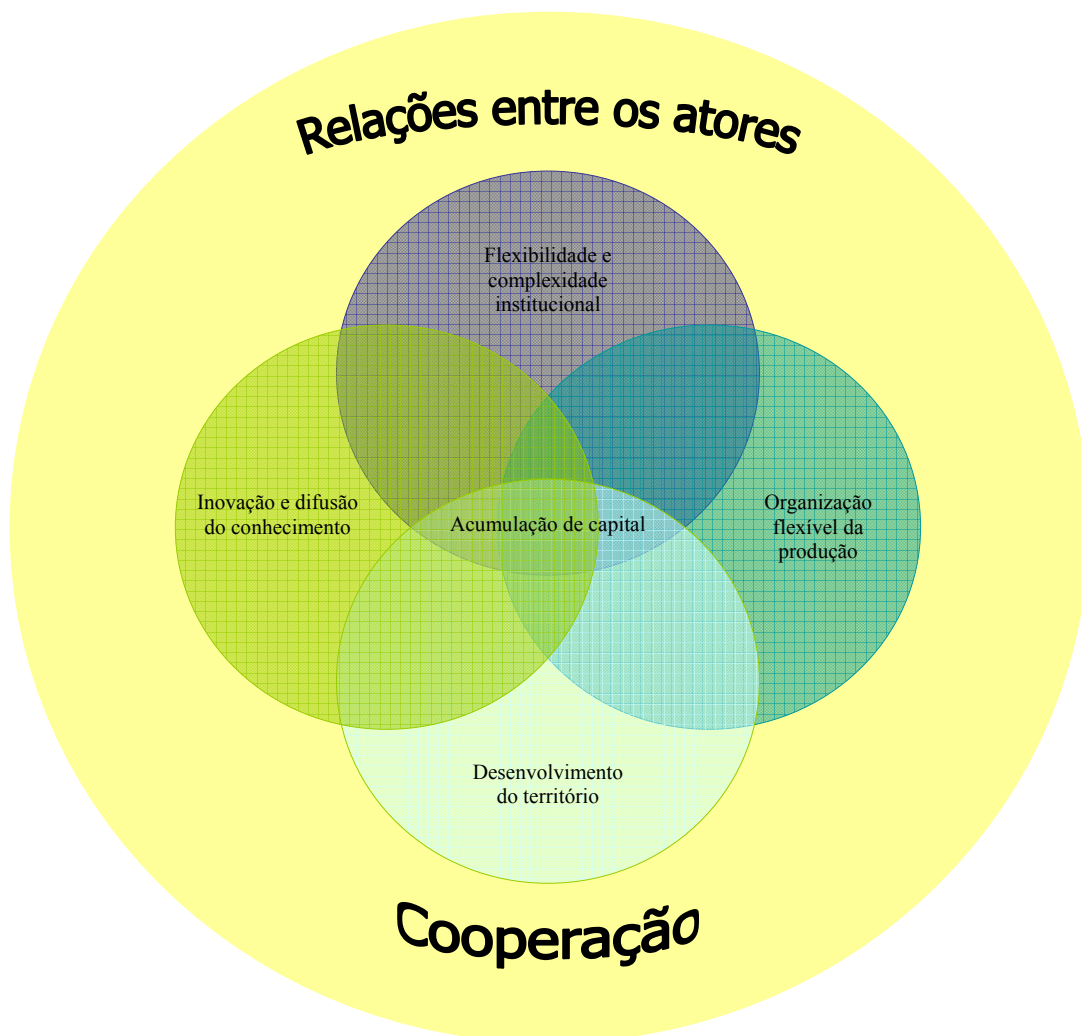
Relações entre os atores

Flexibilidade e complexidade institucional

Inovação e difusão do conhecimento

Acumulação de capital

Organização flexível da produção

Desenvolvimento do território

Cooperação